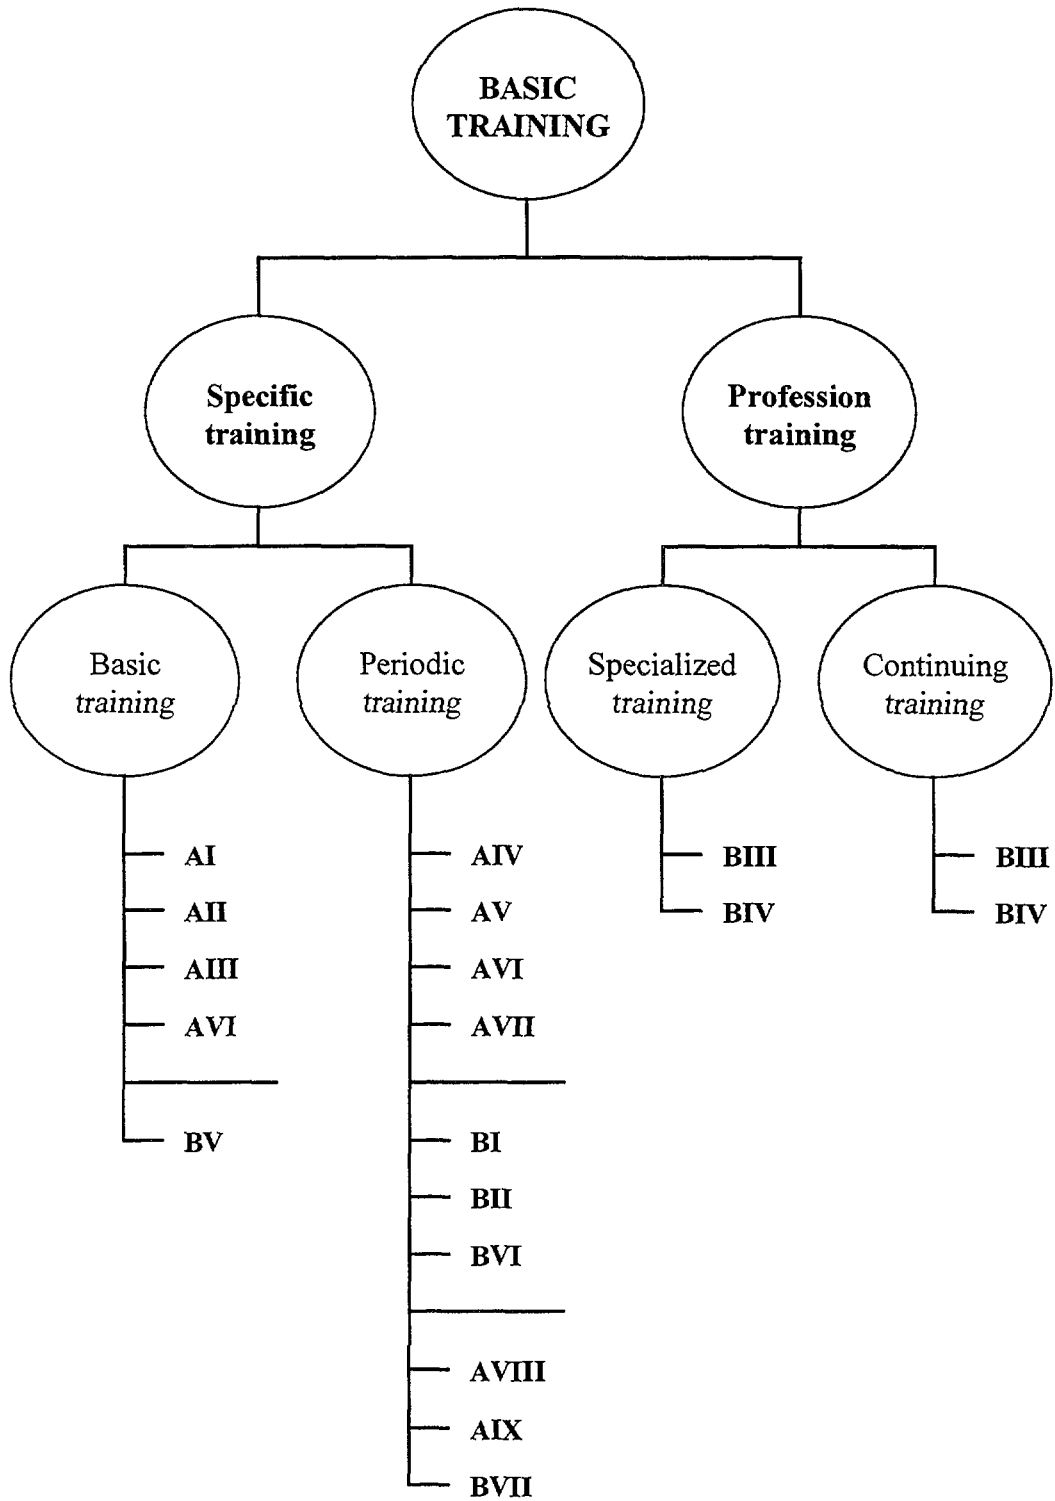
BASIC TRAINING

Specific training

Profession training

Basic training

Periodic training

Specialized training

Continuing training

AI
AII
AIII
AVI

BV

AIV
AV
AVI
AVII

BI
BII
BVI

AVIII
AIX
BVII

BIII
BIV

BIII
BIV